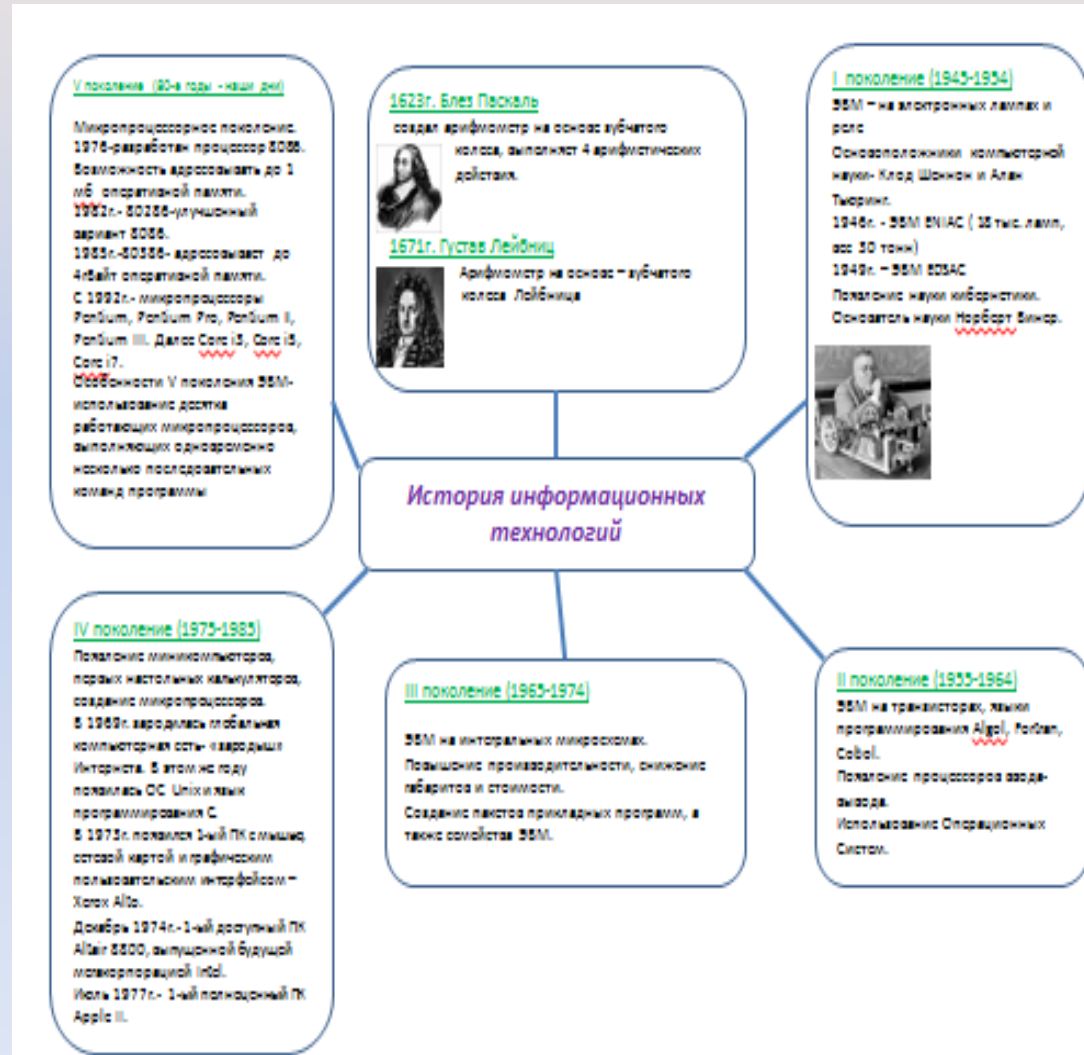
V поколение (80-е годы - наши дни)

Микропроцессорное поколение. 1976-разработан процессор 8086. Возможность адресовывать до 1 мб оперативной памяти.
1982г.- 80286-улучшенный вариант 8086.
1985г.-80386- адресовывает до 4Гбайт оперативной памяти.
С 1992г.- микропроцессоры Pentium, Pentium Pro, Pentium II, Pentium III. Далее Core i3, Core i5, Core i7.
Особенности V поколения ЭВМ- использование десятка работающих микропроцессоров, выполняющих одновременно несколько последовательных команд программы

1623г. Блез Паскаль
создал арифмометр на основе зубчатого колеса, выполняет 4 арифметических действия.

1671г. Густав Лейбниц
Арифмометр на основе – зубчатого колеса Лейбница

I поколение (1945-1954)
ЭВМ – на электронных лампах и реле
Основоположники компьютерной науки- Клод Шеннон и Алан Тьюринг.
1946г. - ЭВМ ENIAC ( 18 тыс. ламп, вес 30 тонн)
1949г. – ЭВМ EDSAC
Появление науки кибернетики. Основатель науки Норберт Винер.

История информационных технологий

IV поколение (1975-1985)
Появление миникомпьютеров, первых настольных калькуляторов, создание микропроцессоров.
В 1969г. зародилась глобальная компьютерная сеть- зародыш Интернета. В этом же году появилась ОС Unix и язык программирования С.
В 1973г. появился 1-ый ПК с мышью, сетевой картой и графическим пользовательским интерфейсом – Xerox Alto.
Декабрь 1974г.-1-ый доступный ПК Altair 8800, выпущенной будущей мегакорпорацией Intel.
Июль 1977г.- 1-ый полноценный ПК Apple II.

III поколение (1965-1974)
ЭВМ на интегральных микросхемах.
Повышение производительности, снижение габаритов и стоимости.
Создание пакетов прикладных программ, а также семейства ЭВМ.

II поколение (1955-1964)
ЭВМ на транзисторах, языки программирования Algol, Fortran, Cobol.
Появление процессоров ввода-вывода.
Использование Операционных Систем.